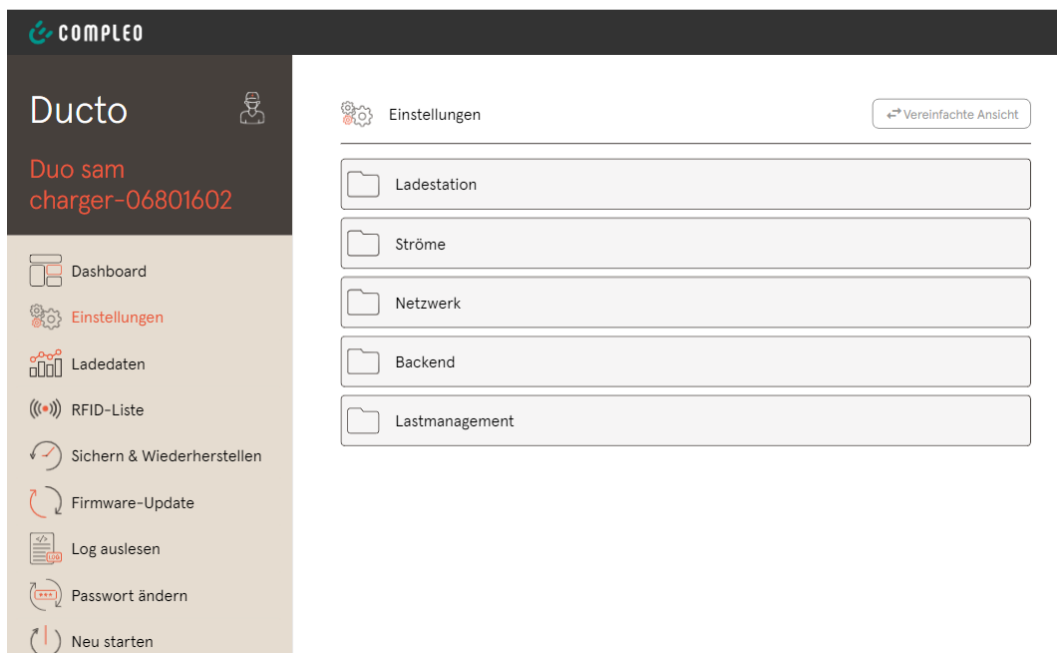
COMPLEO

Ducto

Duo sam charger-06801602

Dashboard

Einstellungen

Ladedaten

RFID-Liste

Sichern & Wiederherstellen

Firmware-Update

Log auslesen

Passwort ändern

Neu starten

Einstellungen

Vereinfachte Ansicht

Ladestation

Ströme

Netzwerk

Backend

Lastmanagement